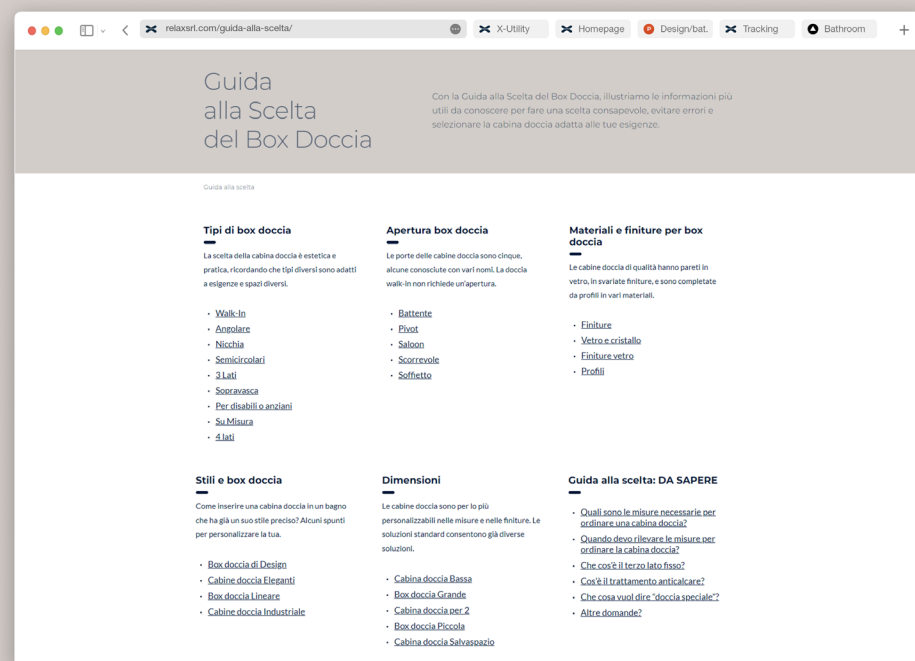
relaxsrl.com/guida-alla-scelta/

X-Utility

Homepage

Design/bat.

Tracking

Bathroom

Guida alla Scelta del Box Doccia

Con la Guida alla Scelta del Box Doccia, illustriamo le informazioni più utili da conoscere per fare una scelta consapevole, evitare errori e selezionare la cabina doccia adatta alle tue esigenze.

Guida alla scelta

Tipi di box doccia

La scelta della cabina doccia è estetica e pratica, ricordando che tipi diversi sono adatti a esigenze e spazi diversi.

- Walk-In
- Angolare
- Nicchia
- Semicircolari
- 3 Lati
- Sopravasca
- Per disabili o anziani
- Su Misura
- 4 lati

Apertura box doccia

Le porte delle cabine doccia sono cinque, alcune conosciute con vari nomi. La doccia walk-in non richiede un'apertura.

- Battente
- Pivot
- Saloon
- Scorrevole
- Soffietto

Materiali e finiture per box doccia

Le cabine doccia di qualità hanno pareti in vetro, in svariate finiture, e sono completate da profili in vari materiali.

- Finiture
- Vetro e cristallo
- Finiture vetro
- Profili

Stili e box doccia

Come inserire una cabina doccia in un bagno che ha già un suo stile preciso? Alcuni spunti per personalizzare la tua.

- Box doccia di Design
- Cabine doccia Eleganti
- Box doccia Lineare
- Cabine doccia Industriale

Dimensioni

Le cabine doccia sono per lo più personalizzabili nelle misure e nelle finiture. Le soluzioni standard consentono già diverse soluzioni.

- Cabina doccia Bassa
- Box doccia Grande
- Cabina doccia per 2
- Box doccia Piccola
- Cabina doccia Salvaspazio

Guida alla scelta: DA SAPERE

- Quali sono le misure necessarie per ordinare una cabina doccia?
- Quando devo rilevare le misure per ordinare la cabina doccia?
- Che cos'è il terzo lato fisso?
- Cos'è il trattamento anticalcare?
- Che cosa vuol dire "doccia speciale"?
- Altre domande?